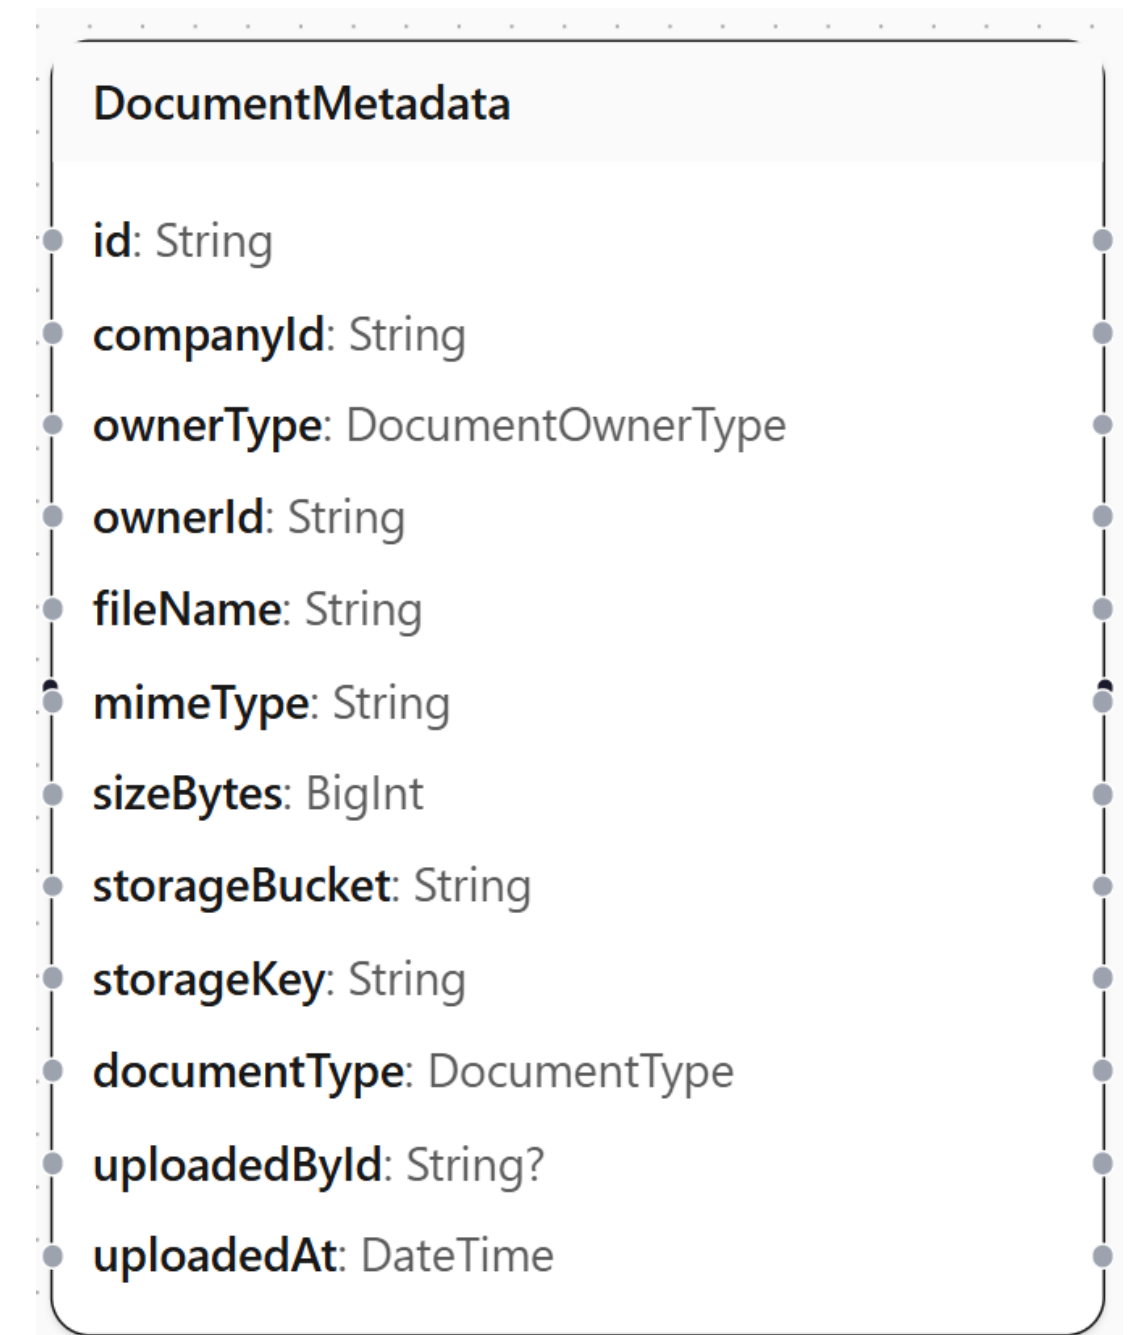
DocumentMetadata

id: String
companyId: String
ownerType: DocumentOwnerType
ownerId: String
fileName: String
mimeType: String
sizeBytes: BigInt
storageBucket: String
storageKey: String
documentType: DocumentType
uploadedById: String?
uploadedAt: DateTime